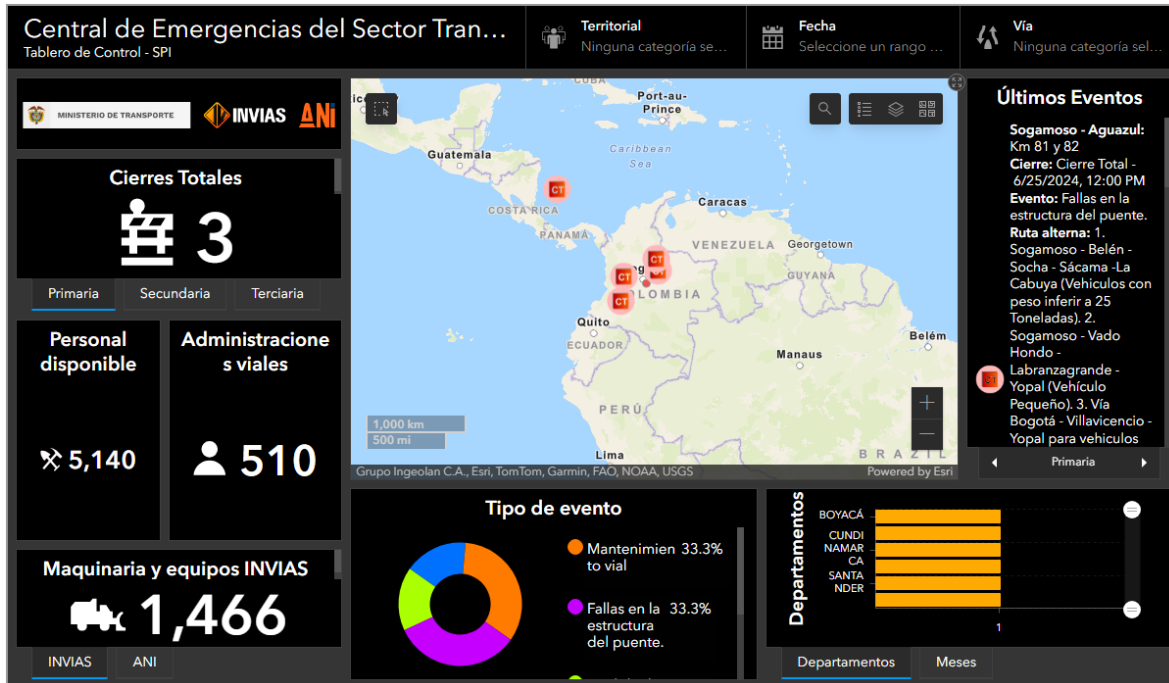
Central de Emergencias del Sector Tran...
Tablero de Control - SPI

Territorial
Ninguna categoría se...

Fecha
Seleccione un rango ...

Vía
Ninguna categoría sel...

MINISTERIO DE TRANSPORTE
INVIAS
ANI

Cierres Totales
3

Primaria
Secundaria
Terciaria

Personal disponible
5,140

Administraciones viales
510

Maquinaria y equipos INVIAS
1,466

INVIAS
ANI

CUBA
Port-au-Prince
Guatemala
Caribbean Sea
COSTA RICA
Caracas
PANAMÁ
VENEZUELA
Georgetown
GUYANA
COLOMBIA
Quito
ECUADOR
Belém
Manaus
PERÚ
BRAZIL
Lima
CT
CT
CT
CT
1,000 km
500 mi
Grupo Ingeolan C.A., Esri, TomTom, Garmin, FAO, NOAA, USGS
Powered by Esri

Últimos Eventos
Sogamoso - Aguazul: Km 81 y 82
Cierre: Cierre Total - 6/25/2024, 12:00 PM
Evento: Fallas en la estructura del puente.
Ruta alterna: 1. Sogamoso - Belén - Socha - Sácama -La Cabuya (Vehículos con peso inferir a 25 Toneladas). 2. Sogamoso - Vado Hondo - Labranzagrande - Yopal (Vehículo Pequeño). 3. Vía Bogotá - Villavicencio - Yopal para vehiculos
Primaria

Tipo de evento
Mantenimiento vial 33.3%
Fallas en la estructura del puente. 33.3%

Departamentos
BOYACÁ
CUNDINAMARCA
SANTANDER
1

Departamentos
Meses